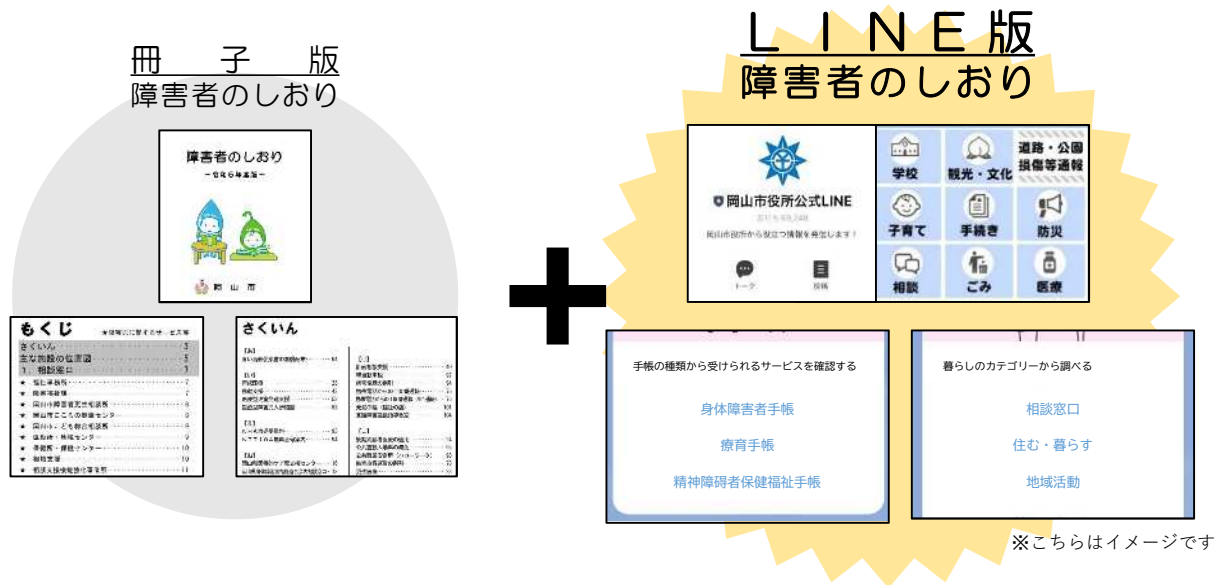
冊子版
障害者のしおり

障害者のしおり
－令和6年度版－

岡山市

もくじ

さくいん
主な施設の位置図
1. 相談窓口

さくいん

ＬＩＮＥ版
障害者のしおり

岡山市役所公式LINE
岡山市役所から役立つ情報を発信します！
トーク
投稿

学校
観光・文化
道路・公園損傷等通報
子育て
手続き
防災
相談
ごみ
医療

手帳の種類から受けられるサービスを確認する
身体障害者手帳
療育手帳
精神障碍者保健福祉手帳

暮らしのカテゴリーから調べる
相談窓口
住む・暮らす
地域活動

※こちらはイメージです